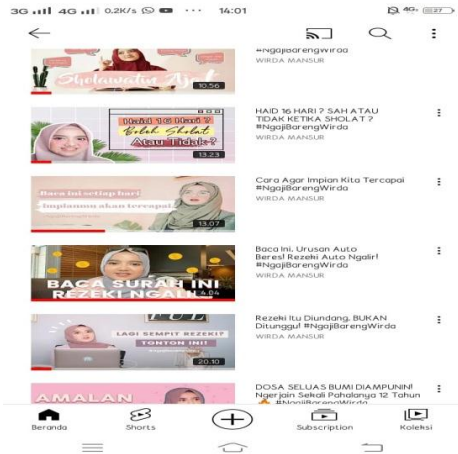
3G 4G 0.2K/s ··· 14:01 4G 27

#NgajiBarengWirda
WIRDA MANSUR

Sholawatin Aja!
10.56

Haid 16 Hari ? Boleh Sholat Atau Tidak ?
13.23

HAID 16 HARI ? SAH ATAU TIDAK KETIKA SHOLAT ? #NgajiBarengWirda
WIRDA MANSUR

Baca ini setiap hari Impianmu akan tercapai
13.07

Cara Agar Impian Kita Tercapai #NgajiBarengWirda
WIRDA MANSUR

BACA SURAH INI REZEKI NGALIR
14.04

Baca Ini, Urusan Auto Beres! Rezeki Auto Ngalir! #NgajiBarengWirda
WIRDA MANSUR

LAGI SEMPIT REZEKI? TONTON INI!
20.10

Rezeki Itu Diundang, BUKAN Ditunggu! #NgajiBarengWirda
WIRDA MANSUR

AMALAN

DOSA SELUAS BUMI DIAMPUNIN! Ngerjain Sekali Pahalanya 12 Tahun #NgajiBarengWirda

Beranda Shorts Subscription Koleksi